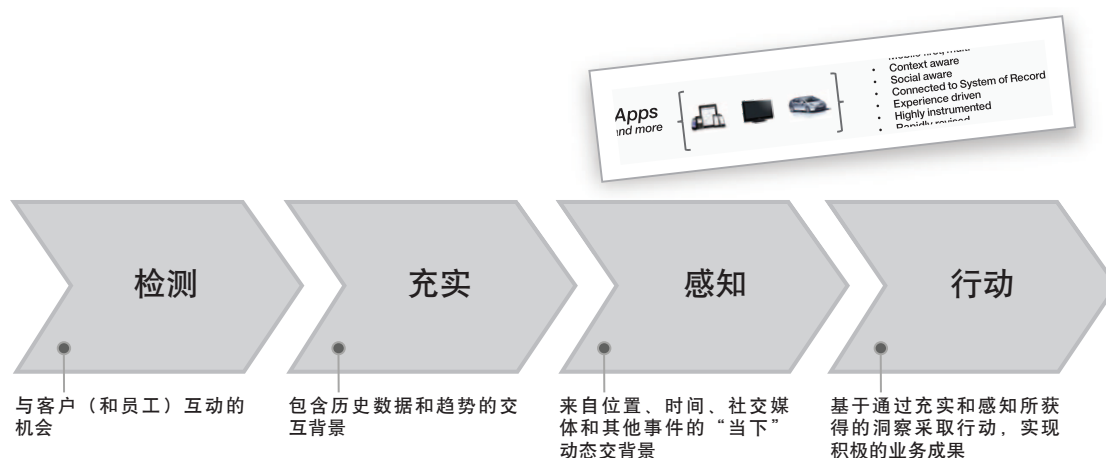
Apps
nd more

Mobile first, multi
Context aware
Social aware
Connected to System of Record
Experience driven
Highly instrumented
Rapidly revised

检测

充实

感知

行动

与客户（和员工）互动的机会

包含历史数据和趋势的交互背景

来自位置、时间、社交媒体和其他事件的“当下”动态交背景

基于通过充实和感知所获得的洞察采取行动，实现积极的业务成果